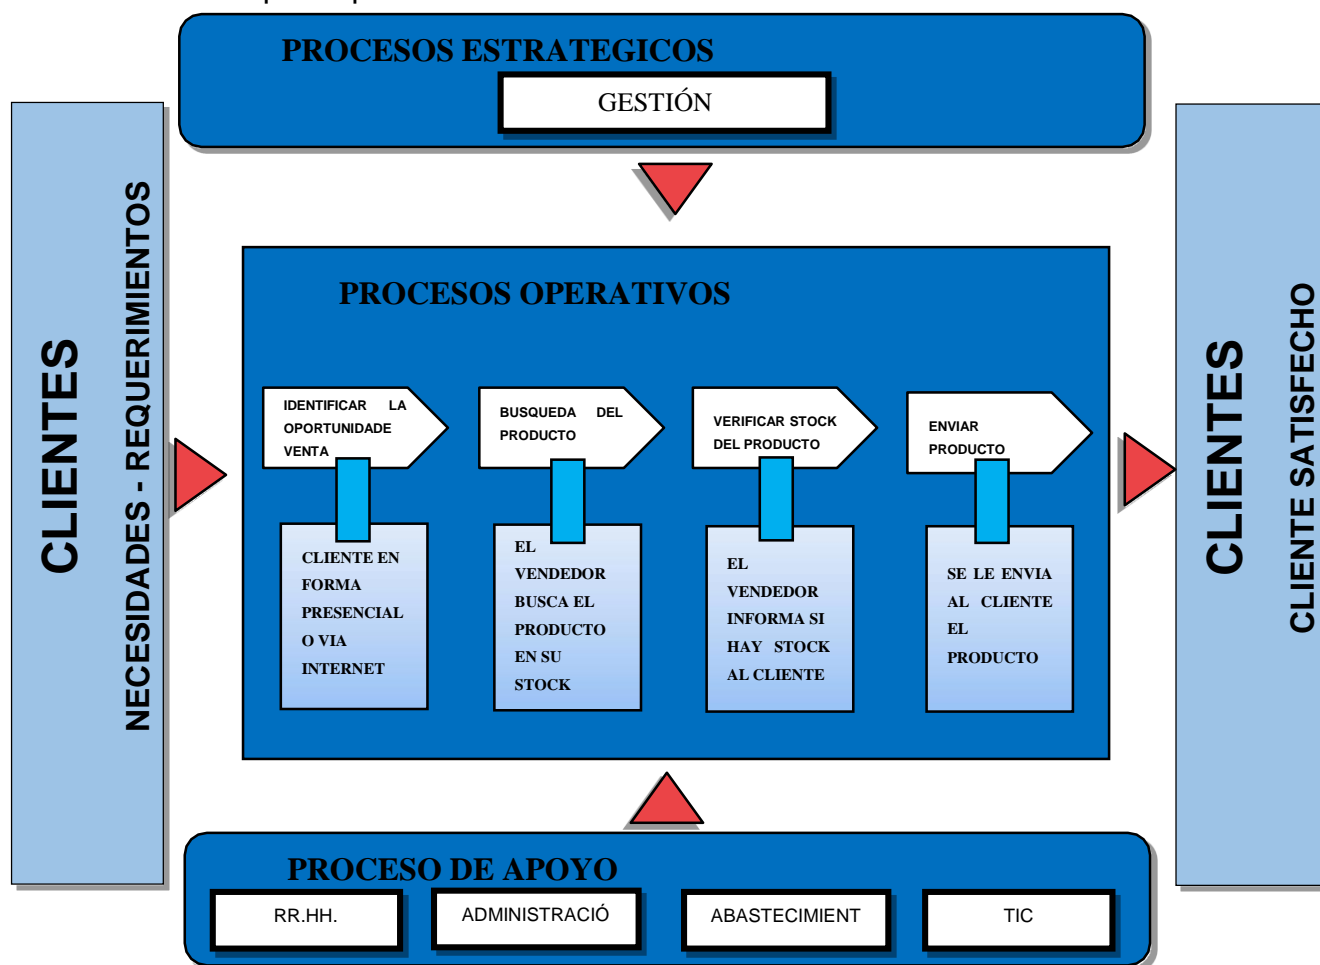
PROCESOS ESTRATEGICOS

GESTIÓN

CLIENTES

NECESIDADES - REQUERIMIENTOS

PROCESOS OPERATIVOS

IDENTIFICAR LA OPORTUNIDADE VENTA

CLIENTE EN FORMA PRESENCIAL O VIA INTERNET

BUSQUEDA DEL PRODUCTO

EL VENDEDOR BUSCA EL PRODUCTO EN SU STOCK

VERIFICAR STOCK DEL PRODUCTO

EL VENDEDOR INFORMA SI HAY STOCK AL CLIENTE

ENVIAR PRODUCTO

SE LE ENVIA AL CLIENTE EL PRODUCTO

CLIENTES

CLIENTE SATISFECHO

PROCESO DE APOYO

RR.HH.

ADMINISTRACIÓ

ABASTECIMIENT

TIC